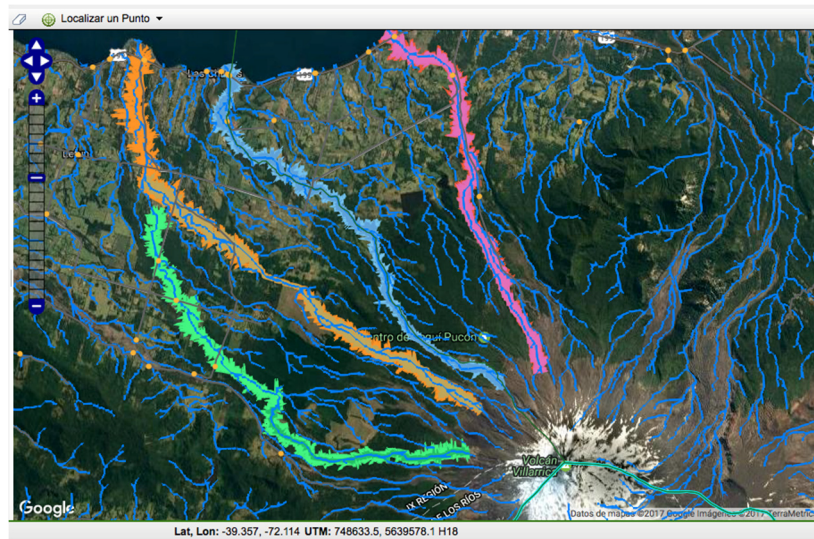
Localizar un Punto

Las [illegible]

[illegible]

Centro de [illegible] Pucón

Volcán Villarrica

IX REGIÓN

DE LOS RÍOS

Google

Datos de mapas ©2017 Google Imágenes ©2017 TerraMetrics

Lat, Lon: -39.357, -72.114 UTM: 748633.5, 5639578.1 H18